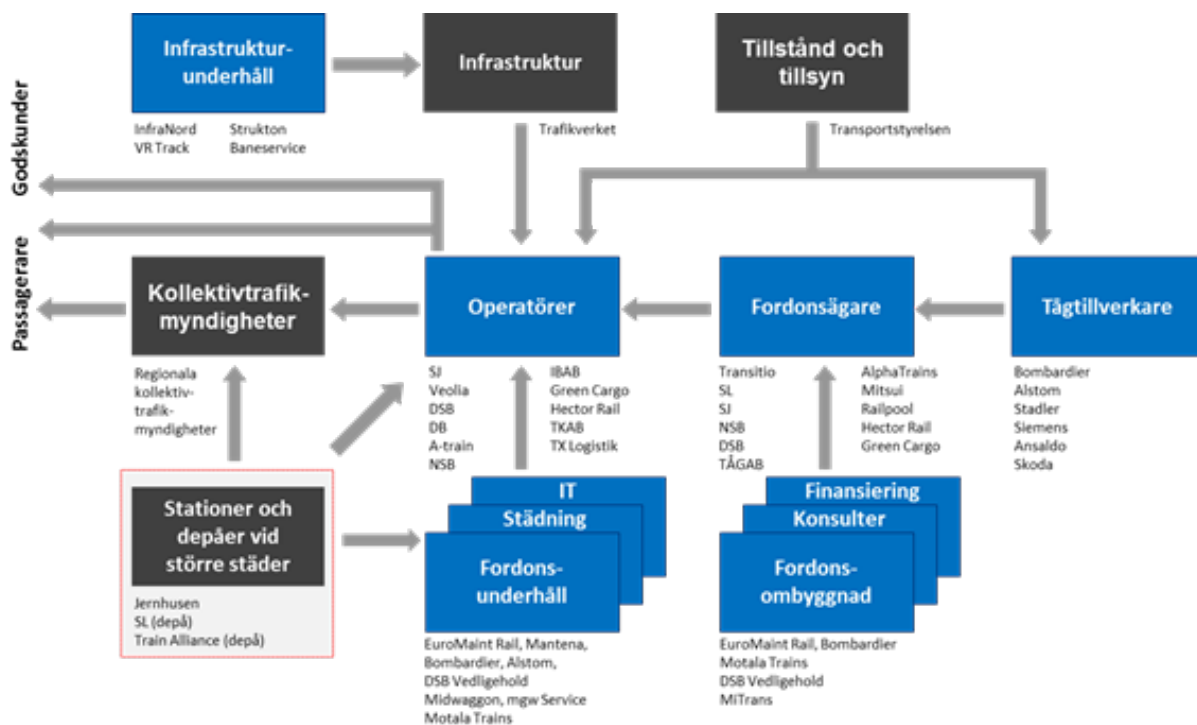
Infrastrukturunderhåll

InfraNord
VR Track

Strukton
Baneservice

Infrastruktur

Trafikverket

Tillstånd och tillsyn

Transportstyrelsen

Godskunder

Passagerare

Kollektivtrafikmyndigheter

Regionala kollektivtrafikmyndigheter

Operatörer

SJ
Veolia
DSB
DB
A-train
NSB

IBAB
Green Cargo
Hector Rail
TKAB
TX Logistik

Fordonsägare

Transitio
SL
SJ
NSB
DSB
TÅGAB

AlphaTrains
Mitsui
Railpool
Hector Rail
Green Cargo

Tågtillverkare

Bombardier
Alstom
Stadler
Siemens
Ansaldo
Skoda

Stationer och depåer vid större städer

Jernhusen
SL (depå)
Train Alliance (depå)

IT
Städning
Fordonsunderhåll

EuroMaint Rail, Mantena,
Bombardier, Alstom,
DSB Vedligehold
Midwaggon, mgw Service
Motala Trains

Finansiering
Konsulter
Fordonsombyggnad

EuroMaint Rail, Bombardier
Motala Trains
DSB Vedligehold
MITrans